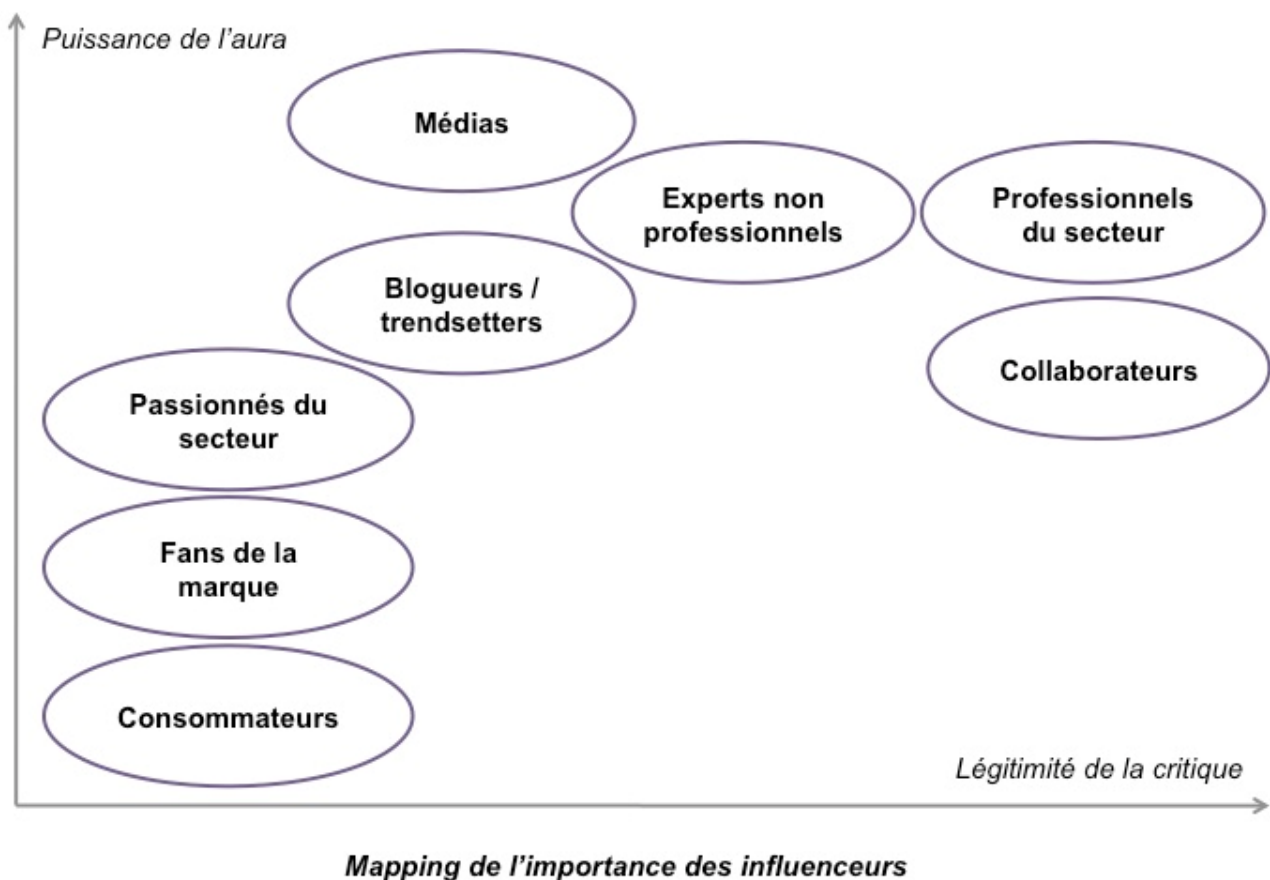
Puissance de l'aura

Médias

Experts non professionnels

Professionnels du secteur

Blogueurs / trendsetters

Collaborateurs

Passionnés du secteur

Fans de la marque

Consommateurs

Légitimité de la critique

Mapping de l'importance des influenceurs